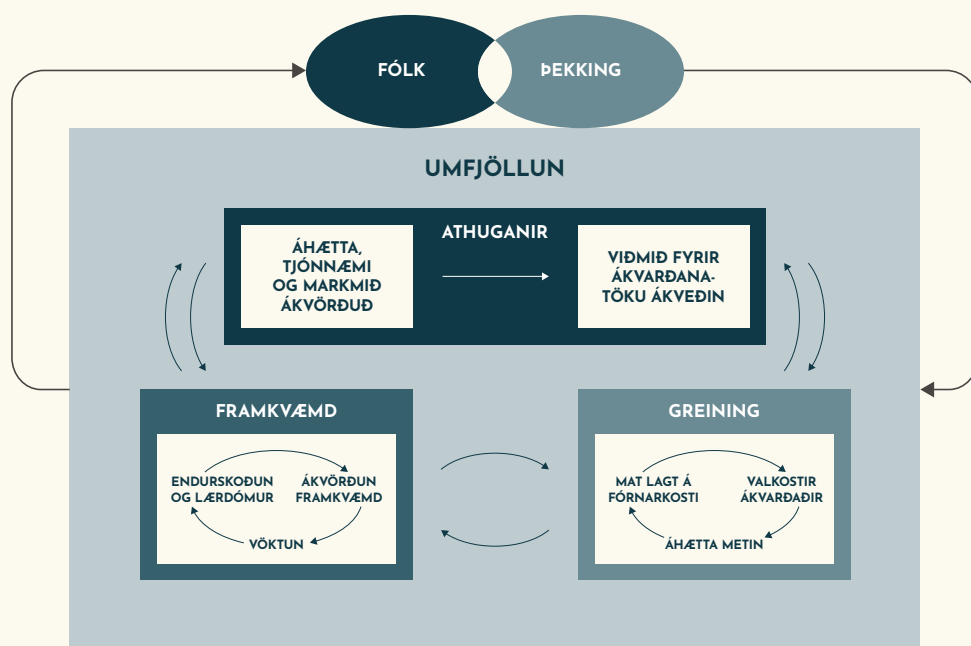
FÓLK

ÞEKKING

UMFJÖLLUN

ATHUGANIR

ÁHÆTTA, TJÓNNÆMI OG MARKMIÐ ÁKVÖRÐUÐ

VIÐMIÐ FYRIR ÁKVARÐANATÖKU ÁKVEÐIN

FRAMKVÆMD

ENDURSKOÐUN OG LÆRDÓMUR

ÁKVÖRÐUN FRAMKVÆMD

VÖKTUN

GREINING

MAT LAGT Á FÓRNARKOSTI

VALKOSTIR ÁKVARÐAÐIR

ÁHÆTTA METIN